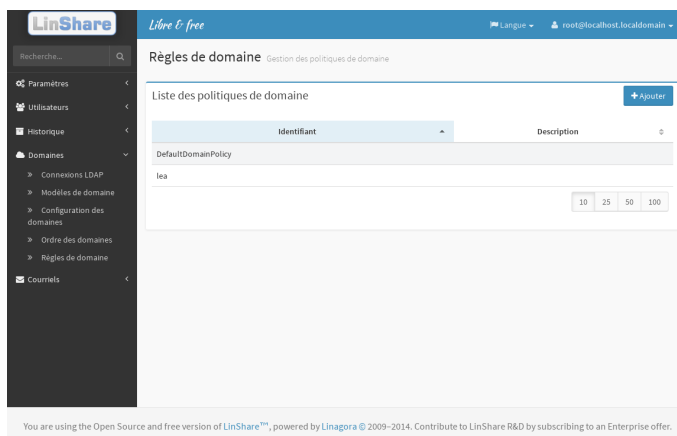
LinShare

Libre & free

Langue

root@localhost.localdomain

Recherche...

Paramètres

Utilisateurs

Historique

Domaines

» Connexions LDAP

» Modèles de domaine

» Configuration des domaines

» Ordre des domaines

» Règles de domaine

Courriels

Règles de domaine Gestion des politiques de domaine

Liste des politiques de domaine

+ Ajouter

| Identifiant | Description |
|---|---|
| DefaultDomainPolicy | |
| lea | |

10 25 50 100

You are using the Open Source and free version of LinShare™, powered by Linagora © 2009–2014. Contribute to LinShare R&D by subscribing to an Enterprise offer.